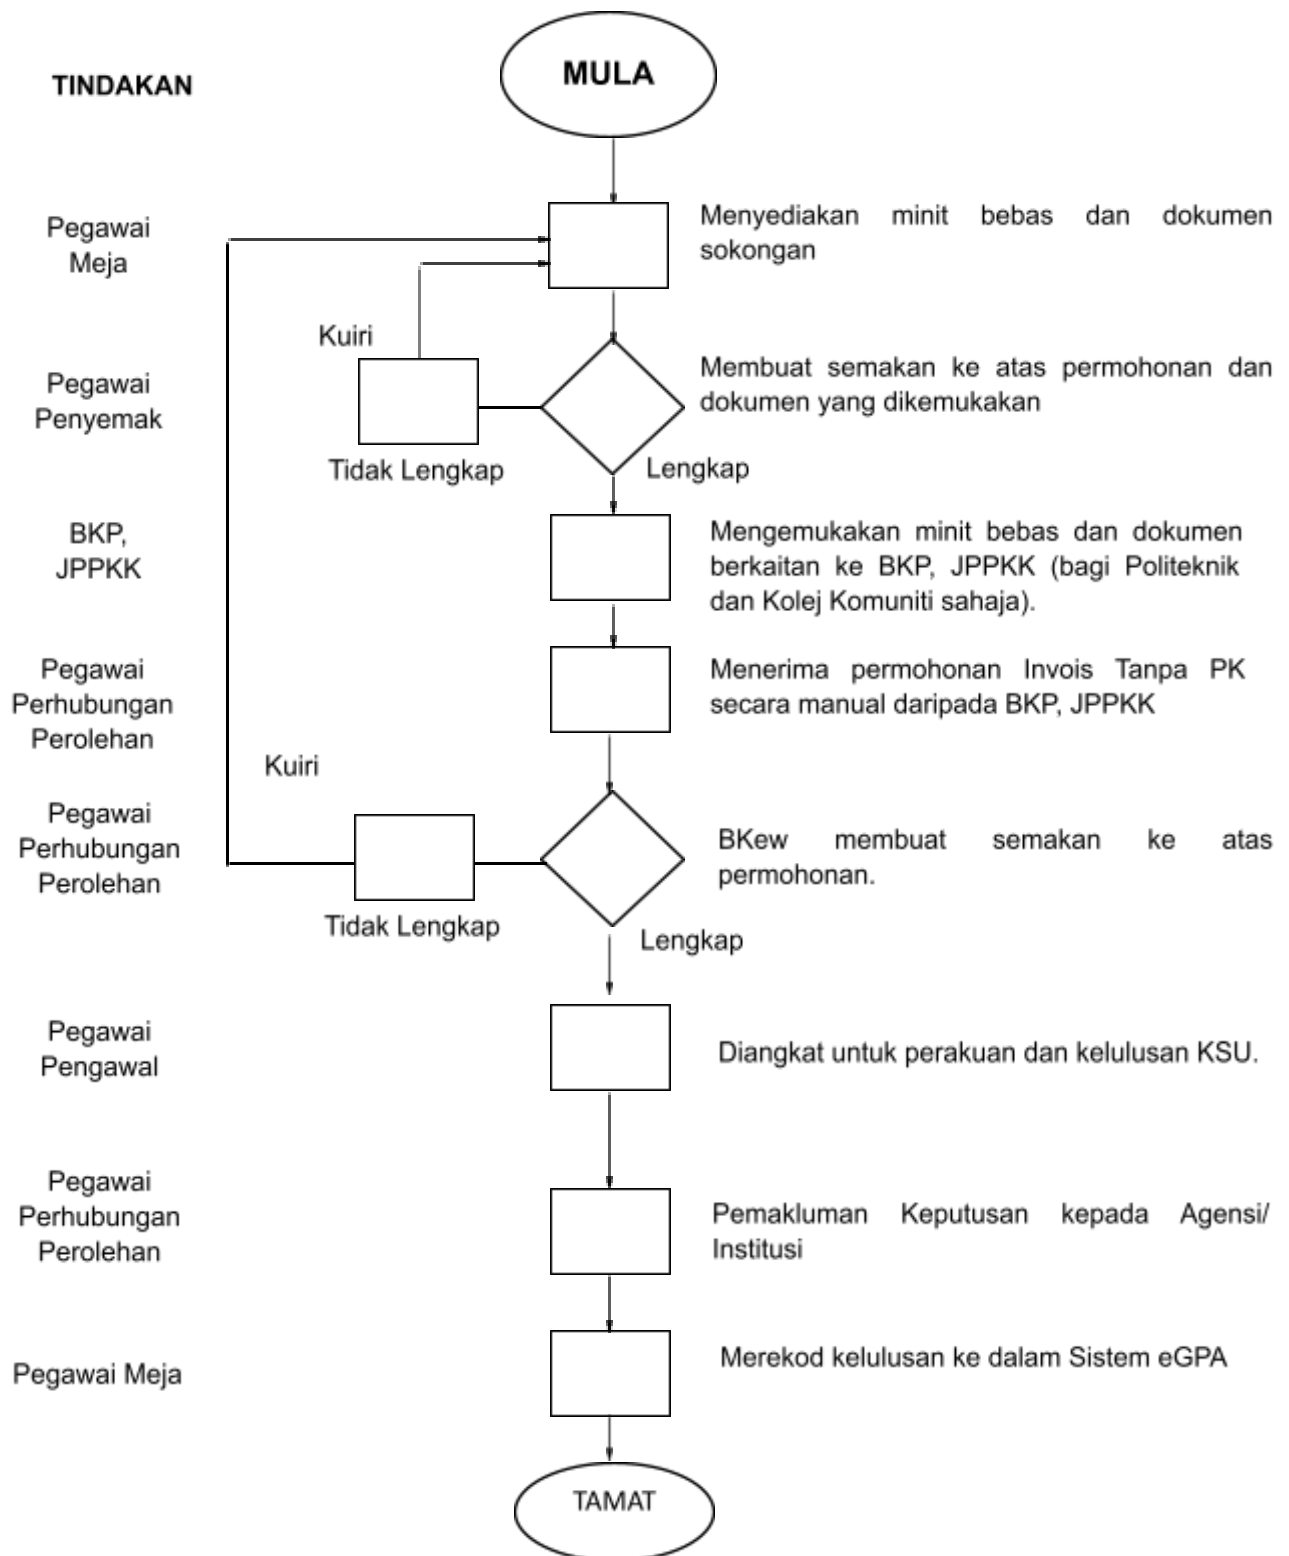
TINDAKAN

MULA

Pegawai Meja

Menyediakan minit bebas dan dokumen sokongan

Kuiri

Pegawai Penyemak

Membuat semakan ke atas permohonan dan dokumen yang dikemukakan

Tidak Lengkap

Lengkap

BKP, JPPKK

Mengemukakan minit bebas dan dokumen berkaitan ke BKP, JPPKK (bagi Politeknik dan Kolej Komuniti sahaja).

Pegawai Perhubungan Perolehan

Menerima permohonan Invois Tanpa PK secara manual daripada BKP, JPPKK

Kuiri

Pegawai Perhubungan Perolehan

BKew membuat semakan ke atas permohonan.

Tidak Lengkap

Lengkap

Pegawai Pengawal

Diangkat untuk perakuan dan kelulusan KSU.

Pegawai Perhubungan Perolehan

Pemakluman Keputusan kepada Agensi/ Institusi

Pegawai Meja

Merekod kelulusan ke dalam Sistem eGPA

TAMAT